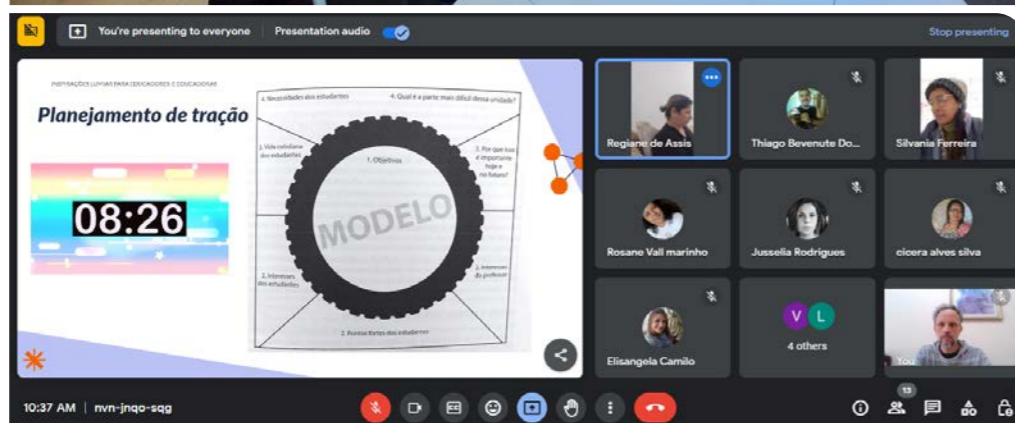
You're presenting to everyone
Presentation audio
Stop presenting

INSPIRAÇÕES LUNIAS PARA EDUCADORES E EDUCADORAS
Planejamento de tração
08:26

4. Necessidades dos estudantes
4. Qual é a parte mais difícil dessa unidade?
3. Vida cotidiana dos estudantes
1. Objetivos
2. Por que isso é importante hoje e no futuro?
MODELO
2. Interesses dos estudantes
3. Interesses do professor
2. Pontos fortes dos estudantes

Regiane de Assis
Thiago Bevenute Do...
Silvania Ferreira
Rosane Vall marinho
Jusselia Rodrigues
cicera alves silva
Elisangela Camilo
V
L
4 others
You

10:37 AM | nvn-jnqo-sqg
13